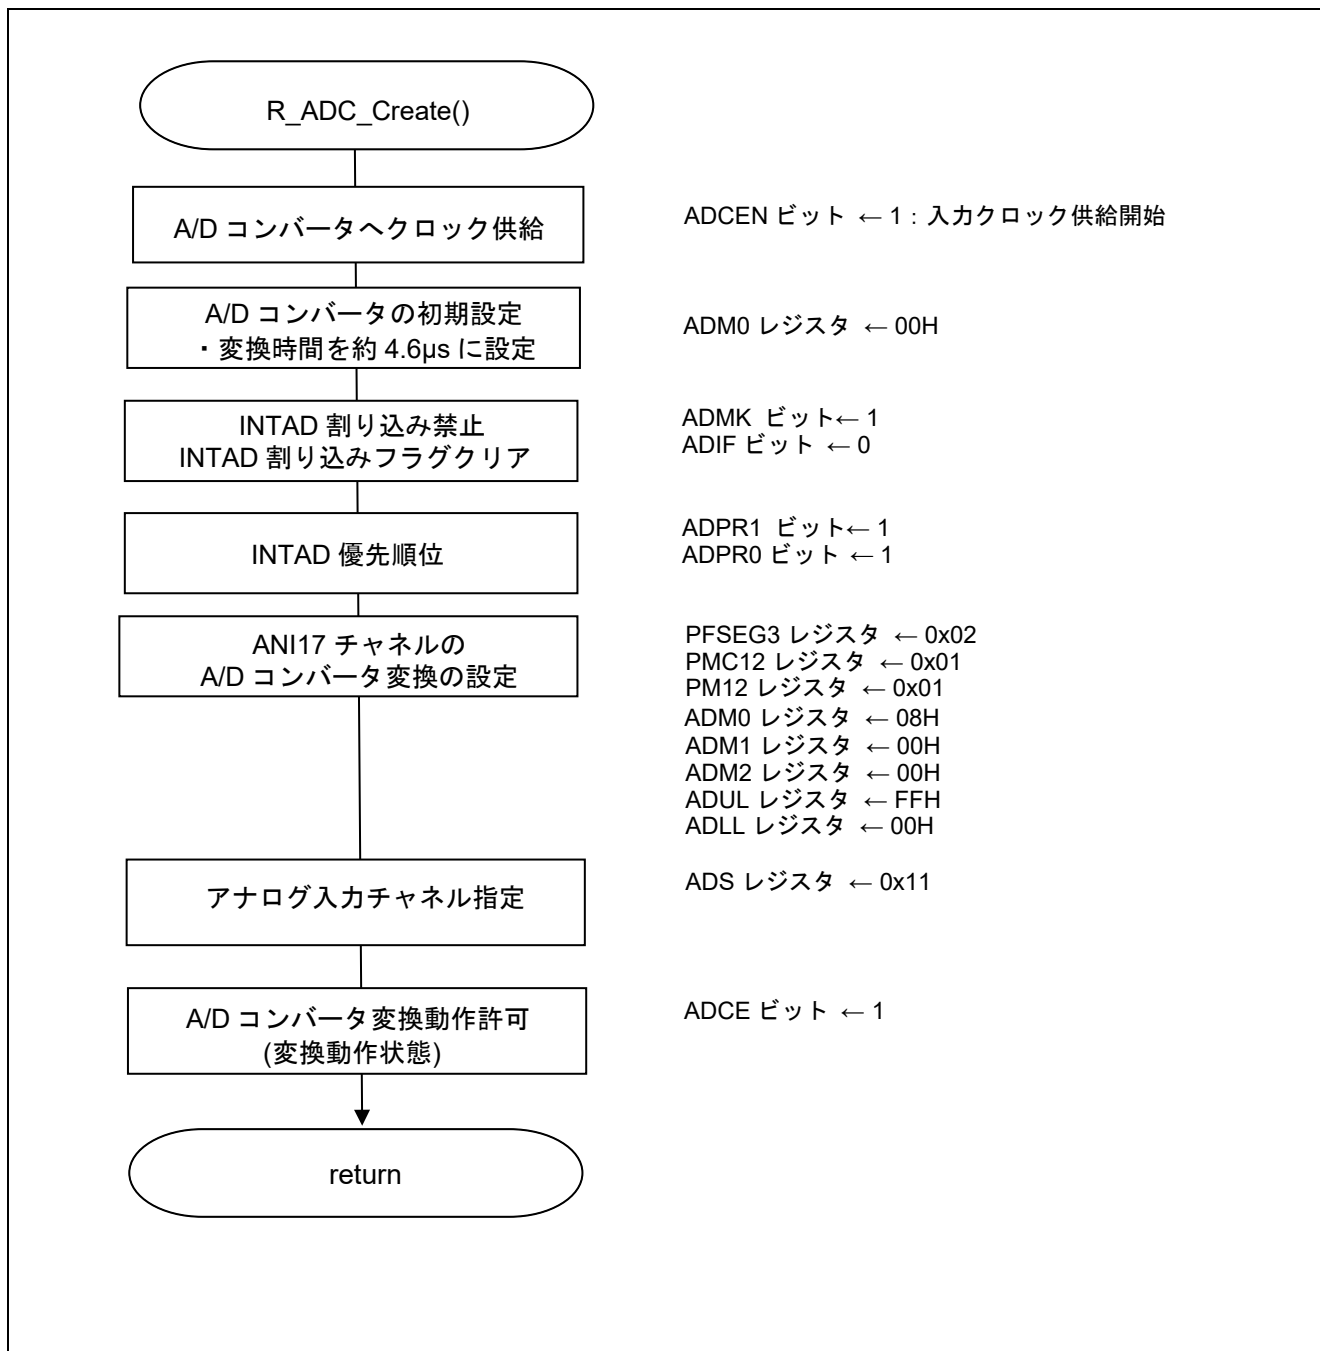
R_ADC_Create()

A/D コンバータへクロック供給

ADCEN ビット ← 1：入力クロック供給開始

A/D コンバータの初期設定
・変換時間を約 4.6μs に設定

ADM0 レジスタ ← 00H

INTAD 割り込み禁止
INTAD 割り込みフラグクリア

ADMK ビット← 1
ADIF ビット ← 0

INTAD 優先順位

ADPR1 ビット← 1
ADPR0 ビット ← 1

ANI17 チャネルの
A/D コンバータ変換の設定

PFSEG3 レジスタ ← 0x02
PMC12 レジスタ ← 0x01
PM12 レジスタ ← 0x01
ADM0 レジスタ ← 08H
ADM1 レジスタ ← 00H
ADM2 レジスタ ← 00H
ADUL レジスタ ← FFH
ADLL レジスタ ← 00H

アナログ入力チャネル指定

ADS レジスタ ← 0x11

A/D コンバータ変換動作許可
(変換動作状態)

ADCE ビット ← 1

return